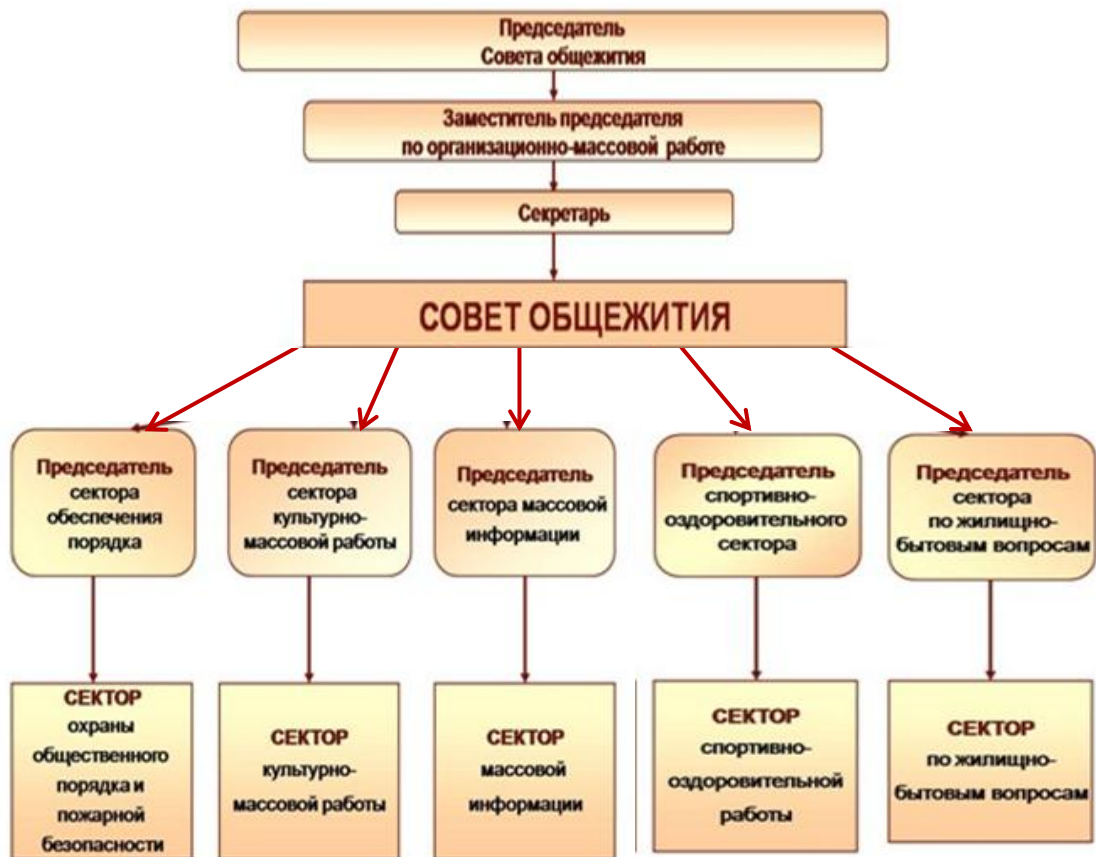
Председатель
Совета общежития

Заместитель председателя
по организационно-массовой работе

Секретарь

СОВЕТ ОБЩЕЖИТИЯ

Председатель сектора обеспечения порядка

Председатель сектора культурно-массовой работы

Председатель сектора массовой информации

Председатель спортивно-оздоровительного сектора

Председатель сектора по жилищно-бытовым вопросам

СЕКТОР охраны общественного порядка и пожарной безопасности

СЕКТОР культурно-массовой работы

СЕКТОР массовой информации

СЕКТОР спортивно-оздоровительной работы

СЕКТОР по жилищно-бытовым вопросам